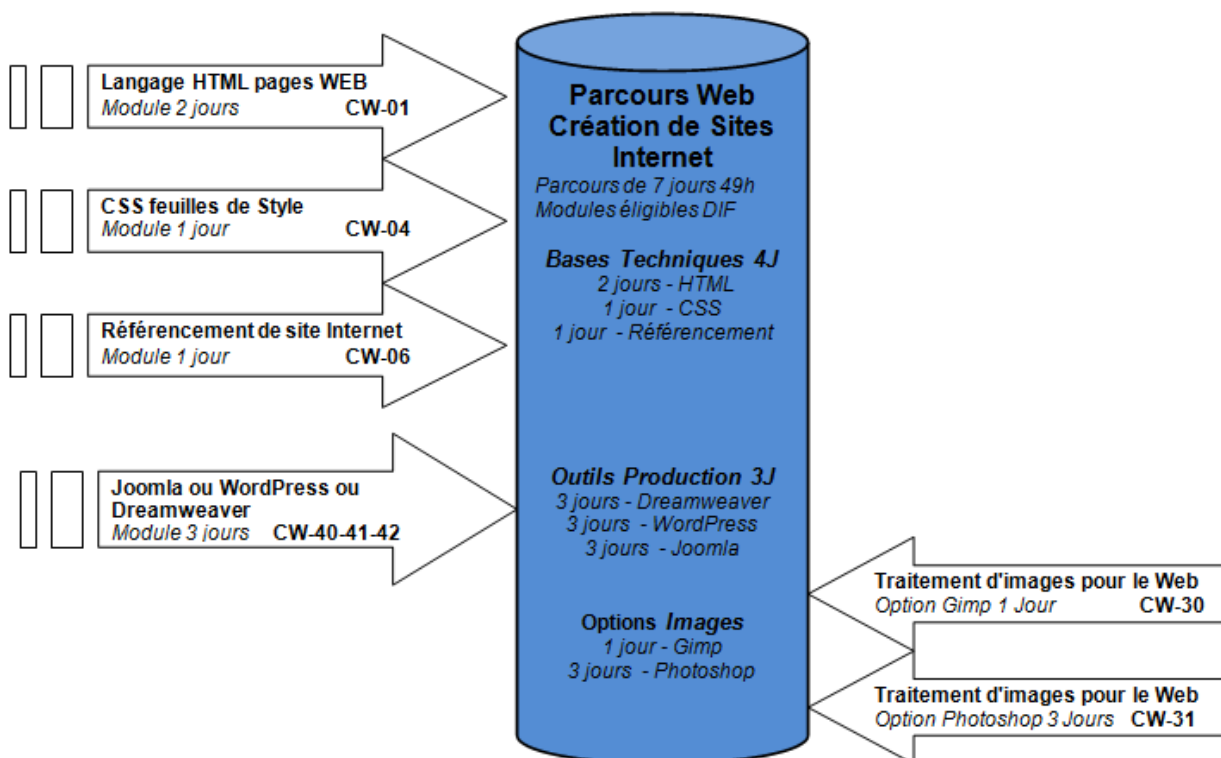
Langage HTML pages WEB
Module 2 jours CW-01

CSS feuilles de Style
Module 1 jour CW-04

Référencement de site Internet
Module 1 jour CW-06

Joomla ou WordPress ou Dreamweaver
Module 3 jours CW-40-41-42

Parcours Web Création de Sites Internet
Parcours de 7 jours 49h
Modules éligibles DIF

Bases Techniques 4J
2 jours - HTML
1 jour - CSS
1 jour - Référencement

Outils Production 3J
3 jours - Dreamweaver
3 jours - WordPress
3 jours - Joomla

Options Images
1 jour - Gimp
3 jours - Photoshop

Traitement d'images pour le Web
Option Gimp 1 Jour CW-30

Traitement d'images pour le Web
Option Photoshop 3 Jours CW-31